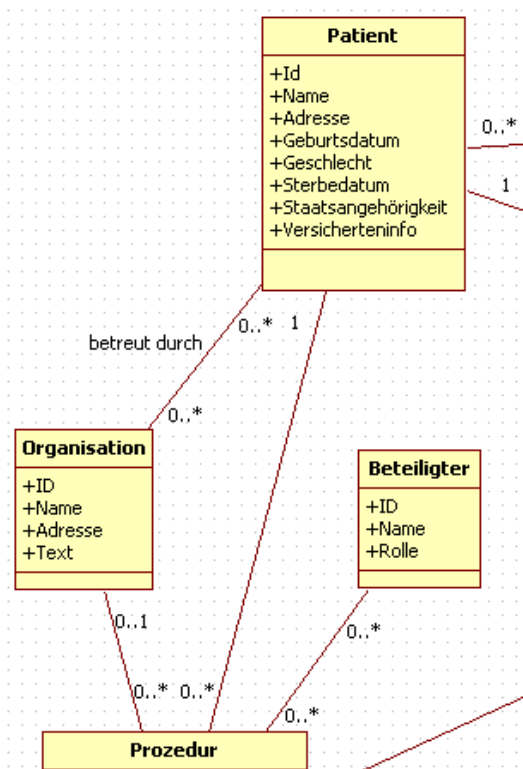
Patient

+Id
+Name
+Adresse
+Geburtsdatum
+Geschlecht
+Sterbedatum
+Staatsangehörigkeit
+Versicherteninfo

0..*

1

betreut durch

0..*

1

0..*

Organisation

+ID
+Name
+Adresse
+Text

Beteiligter

+ID
+Name
+Rolle

0..1

0..*

0..*

0..*

0..*

Prozedur